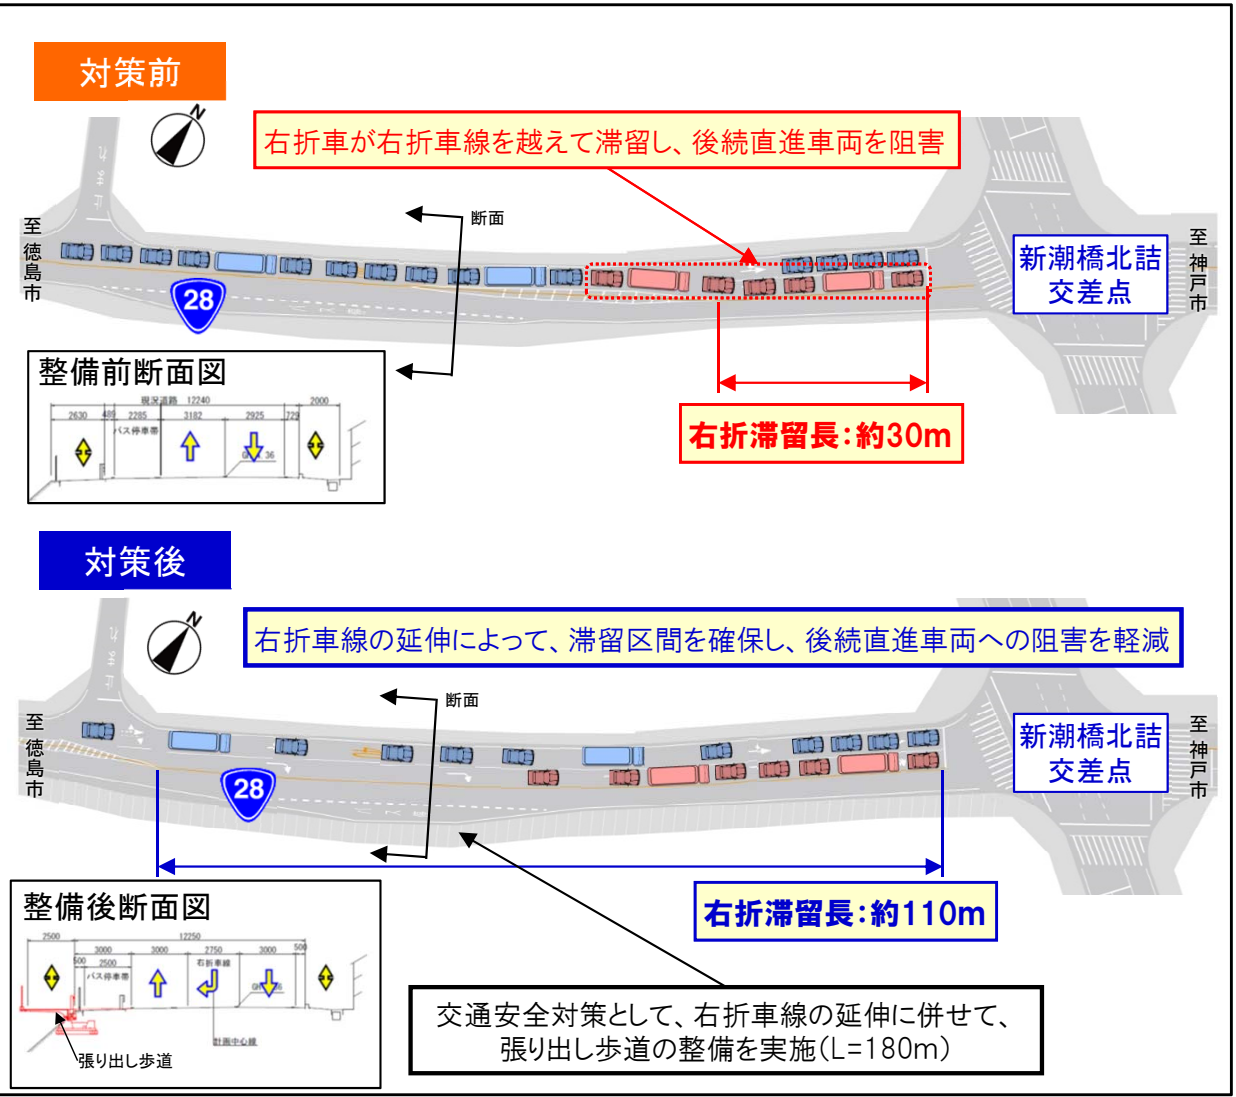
対策前

N

右折車が右折車線を越えて滞留し、後続直進車両を阻害

断面

至徳島市

28

新潮橋北詰交差点

至神戸市

整備前断面図

現況道路 12240
2630 485 2285 3182 2925 729 2000
バス停車帯

右折滞留長:約30m

対策後

N

右折車線の延伸によって、滞留区間を確保し、後続直進車両への阻害を軽減

断面

至徳島市

28

新潮橋北詰交差点

至神戸市

整備後断面図

2500 12250
3000 3000 2750 3000 500
500 2500
バス停車帯 右折車線
計画中心線
張り出し歩道

右折滞留長:約110m

交通安全対策として、右折車線の延伸に併せて、張り出し歩道の整備を実施(L=180m)